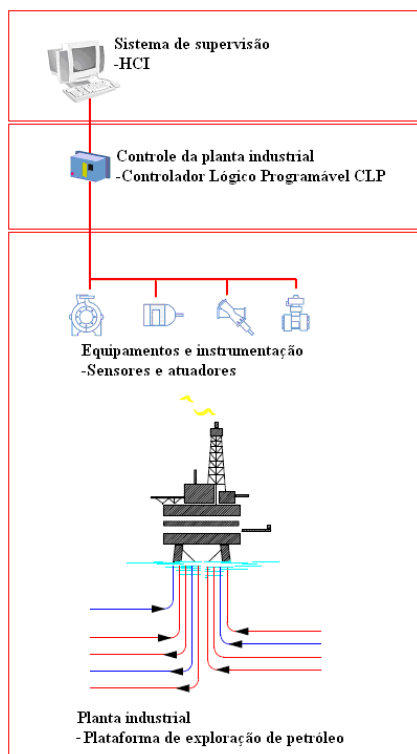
Sistema de supervisão
-HCI

Controle da planta industrial
-Controlador Lógico Programável CLP

Equipamentos e instrumentação
-Sensores e atuadores

Planta industrial
- Plataforma de exploração de petróleo